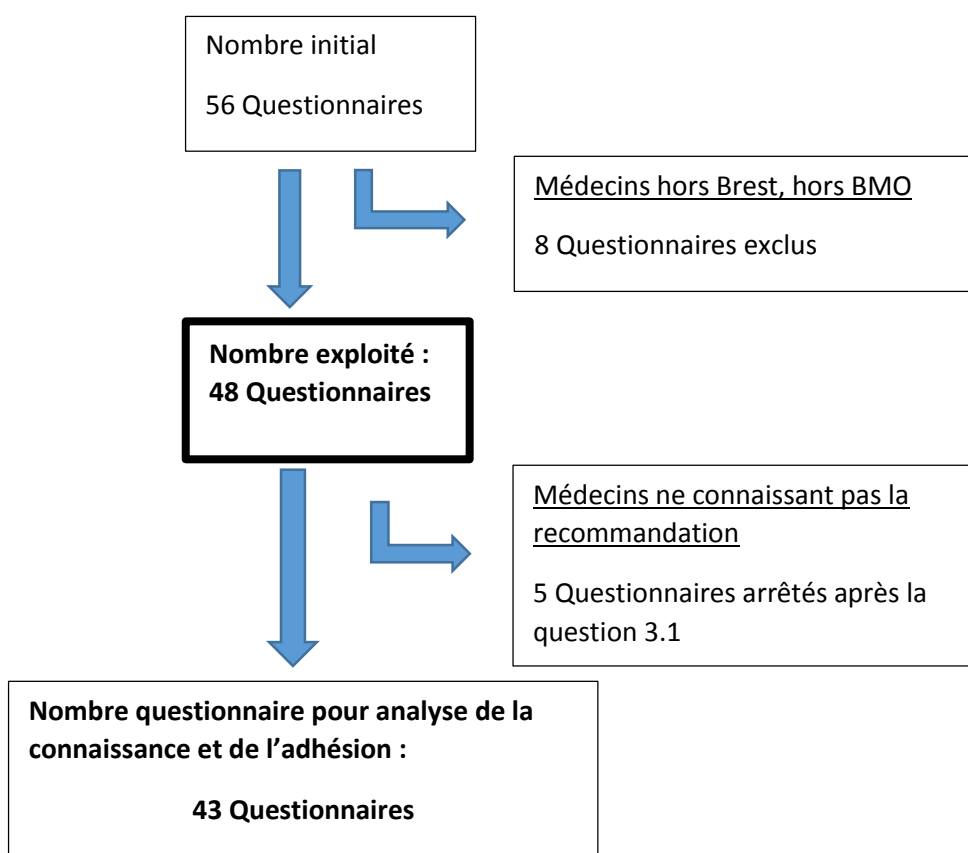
Nombre initial

56 Questionnaires

Médecins hors Brest, hors BMO

8 Questionnaires exclus

**Nombre exploité : 48 Questionnaires**

Médecins ne connaissant pas la recommandation

5 Questionnaires arrêtés après la question 3.1

**Nombre questionnaire pour analyse de la connaissance et de l'adhésion :**

**43 Questionnaires**